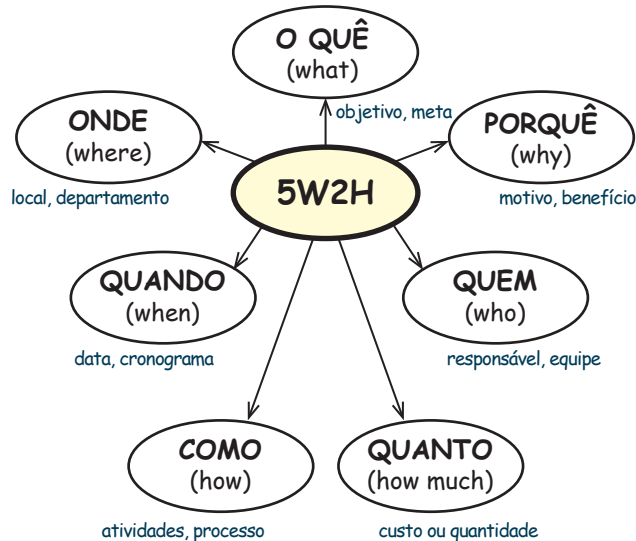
5W2H

O QUÊ
(what)
objetivo, meta

ONDE
(where)
local, departamento

PORQUÊ
(why)
motivo, benefício

QUANDO
(when)
data, cronograma

QUEM
(who)
responsável, equipe

COMO
(how)
atividades, processo

QUANTO
(how much)
custo ou quantidade